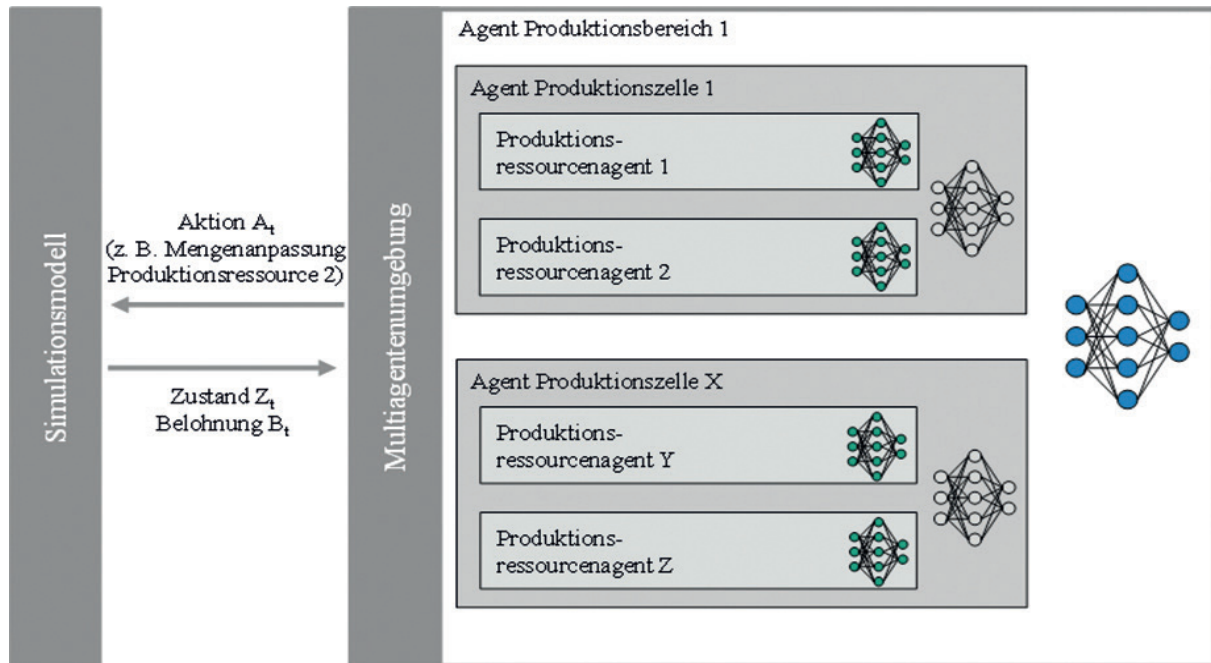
Simulationsmodell

Aktion $A_t$
(z. B. Mengenanpassung
Produktionsressource 2)

Zustand $Z_t$
Belohnung $B_t$

Multiagentenumgebung

Agent Produktionsbereich 1

Agent Produktionszelle 1

Produktionsressourcenagent 1

Produktionsressourcenagent 2

Agent Produktionszelle X

Produktionsressourcenagent Y

Produktionsressourcenagent Z